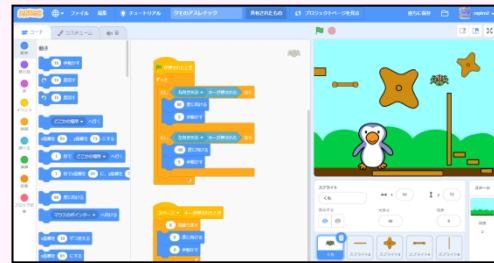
ファイル 編集 チュートリアル クモのアスレチック 共有されたもの プロジェクトページを見る 直ちに保存

コード コスチューム 音

動き

10 歩動かす
15 度回す
15 度回す
どこかの場所へ行く
x座標を 0、y座標を 0 にする
1 秒で どこかの場所へ行く
1 秒でx座標を 0 に、y座標を 0 に変える
90 度に向ける
マウスのポインターへ向ける
x座標を 10 ずつ変える
x座標を 0 にする

が押されたとき
ずっと
もし 右向き矢印 キーが押されたなら
90 度に向ける
5 歩動かす
もし 左向き矢印 キーが押されたなら
-90 度に向ける
5 歩動かす

スペース キーが押されたとき
10 回繰り返す
5 歩動かす

スプライト くも
x 50 y 50
表示する 大きさ 100 向き 90

ステージ
背景